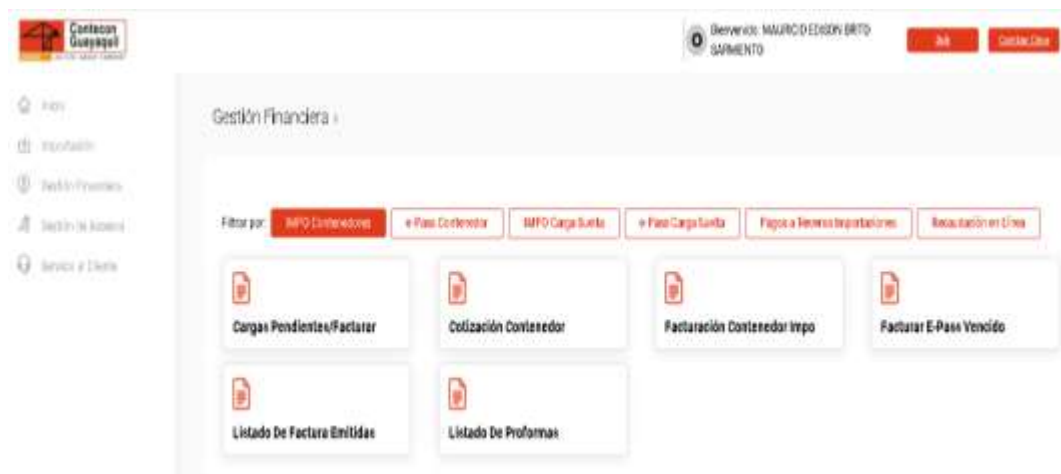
Contecon Guayaquil

Bienvenido: MAURICIO EDISON BRITO SARMIENTO

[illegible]

Cerrar Sesión

Inicio

Importación

Gestión Financiera

Gestión de Usuarios

Servicio al Cliente

Gestión Financiera ›

Filtrar por:

IMPO Contenedores

e-Pass Contenedor

IMPO Carga Suelta

e-Pass Carga Suelta

Pagos a Reversos Importaciones

Recaudación en Línea

Cargas Pendientes/Facturar

Cotización Contenedor

Facturación Contenedor Impo

Facturar E-Pass Vencido

Listado De Factura Emitidas

Listado De Proformas